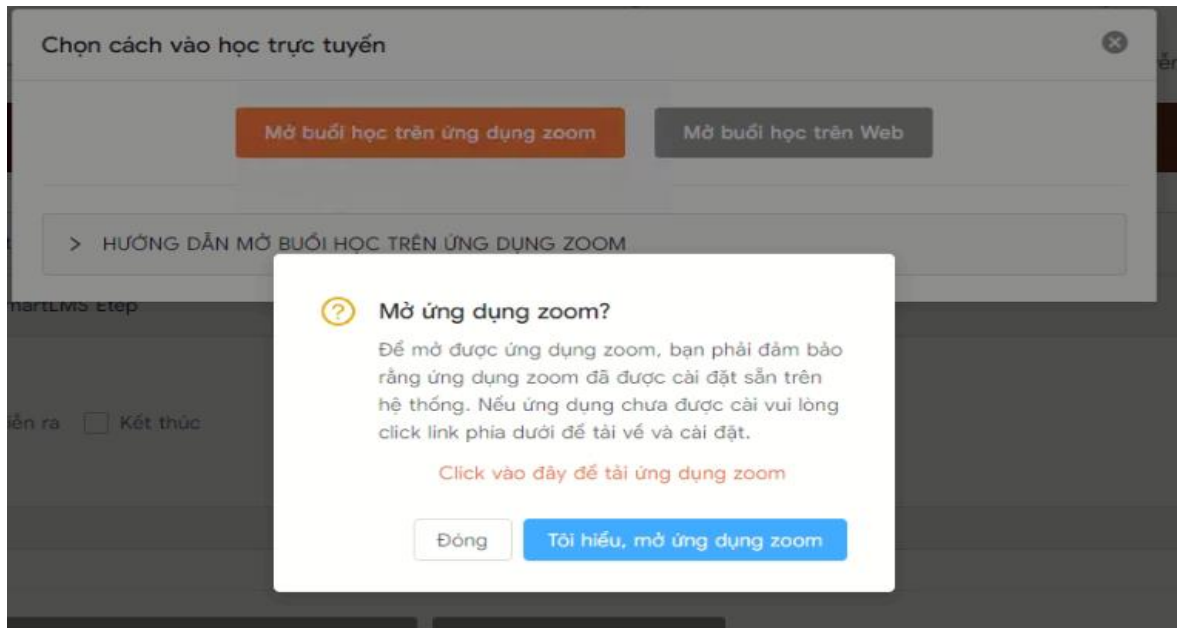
Chọn cách vào học trực tuyến

Mở buổi học trên ứng dụng zoom

Mở buổi học trên Web

> HƯỚNG DẪN MỞ BUỔI HỌC TRÊN ỨNG DỤNG ZOOM

nartLMS Etep

iễn ra

Kết thúc

Mở ứng dụng zoom?

Để mở được ứng dụng zoom, bạn phải đảm bảo rằng ứng dụng zoom đã được cài đặt sẵn trên hệ thống. Nếu ứng dụng chưa được cài vui lòng click link phía dưới để tải về và cài đặt.

Click vào đây để tải ứng dụng zoom

Đóng

Tôi hiểu, mở ứng dụng zoom